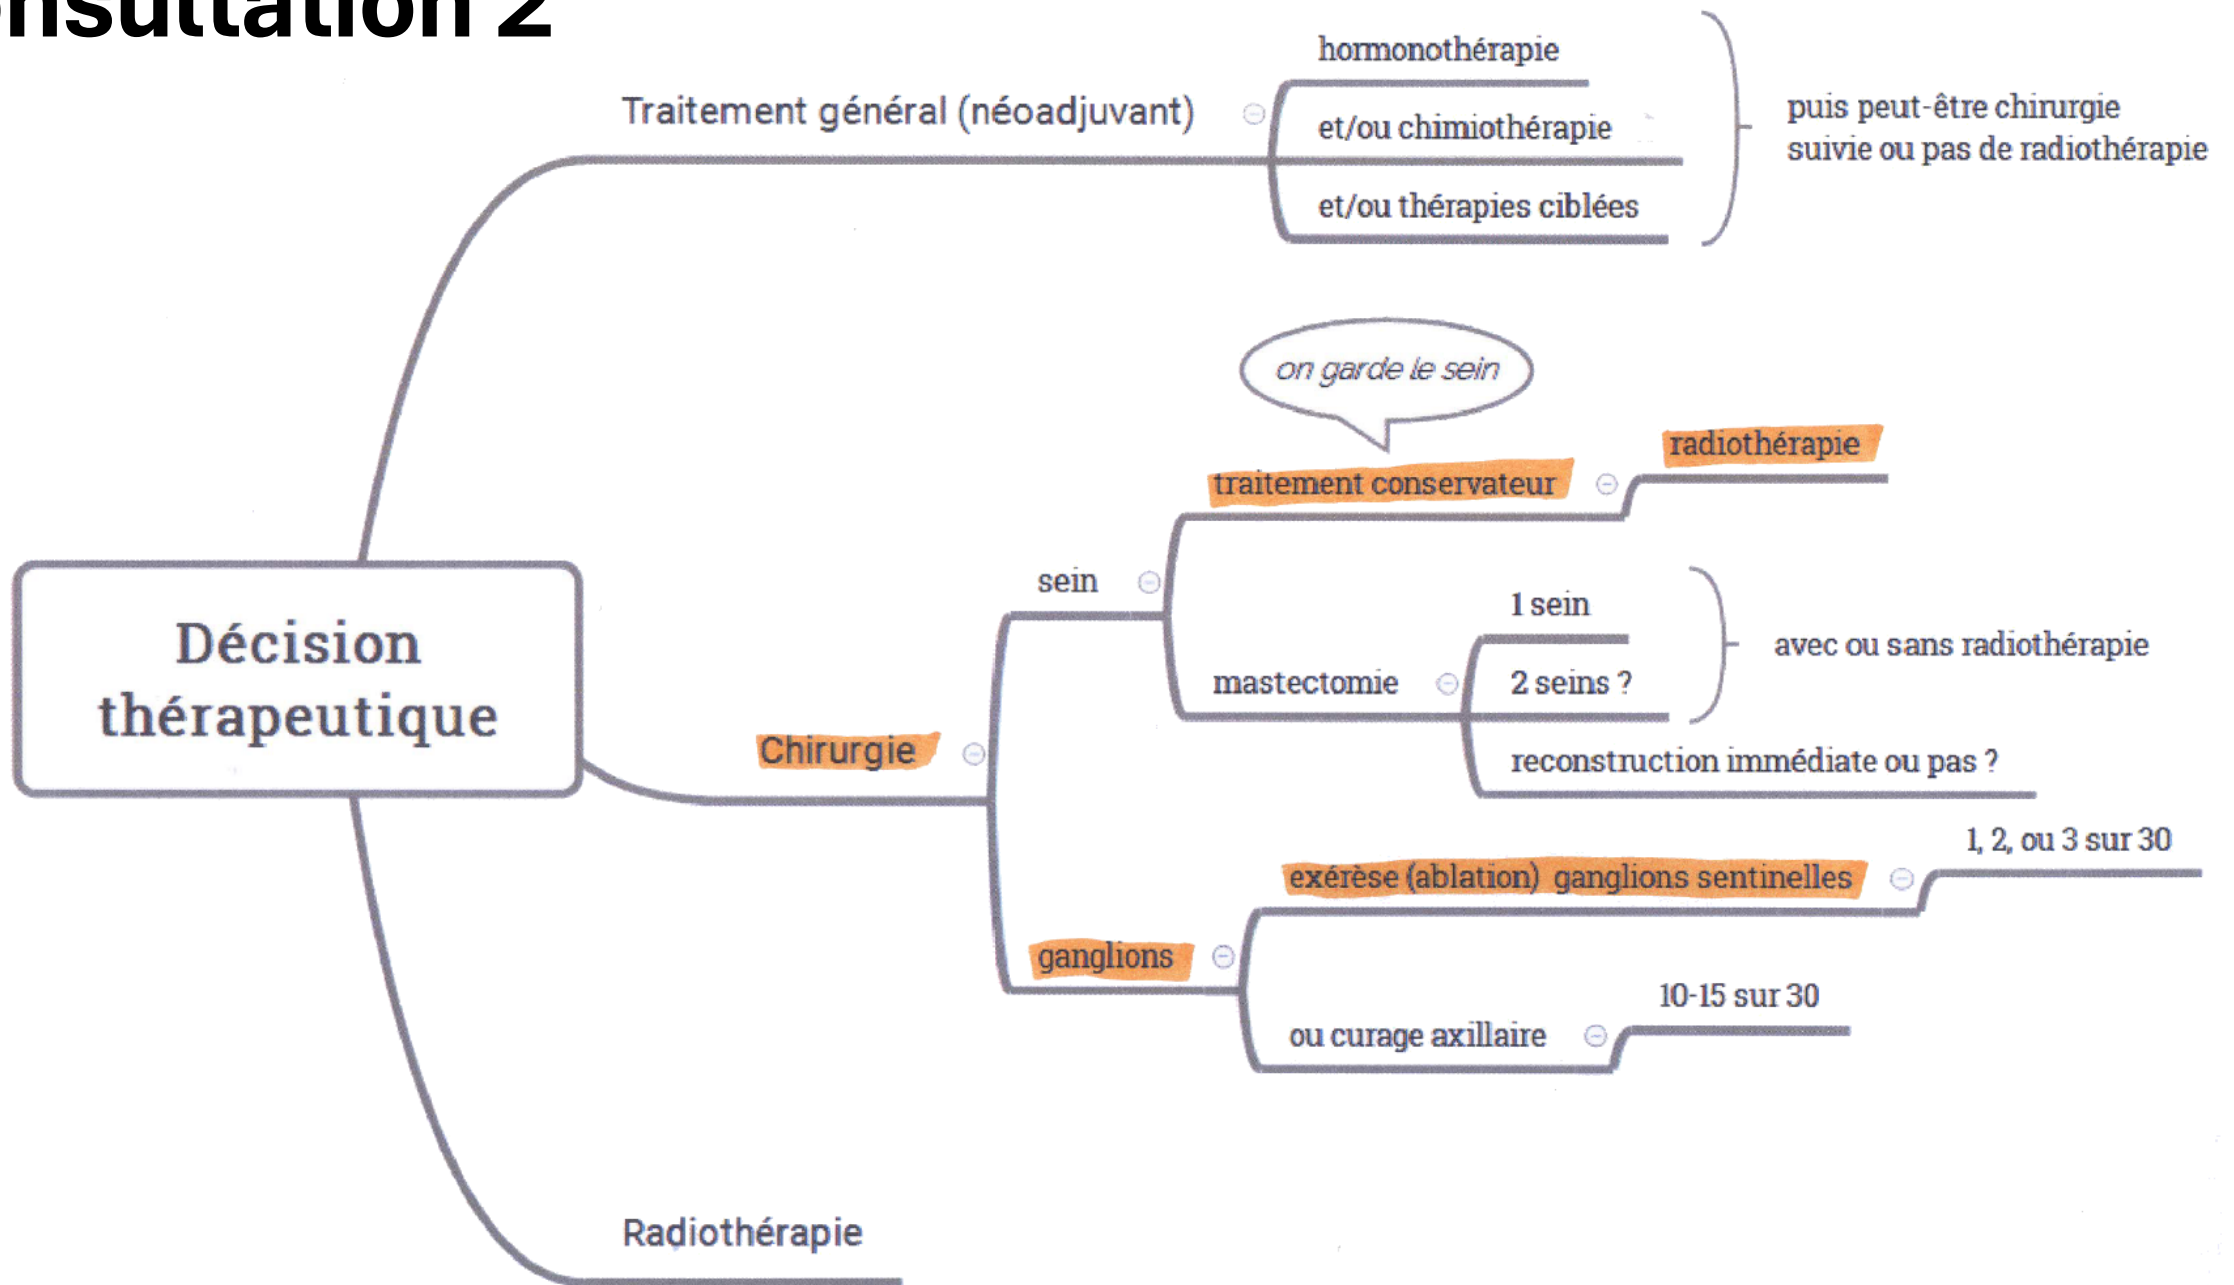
nsultation 2

Décision thérapeutique

Traitement général (néoadjuvant)

hormonothérapie

et/ou chimiothérapie

et/ou thérapies ciblées

puis peut-être chirurgie suivie ou pas de radiothérapie

on garde le sein

traitement conservateur

radiothérapie

sein

1 sein

mastectomie

2 seins ?

avec ou sans radiothérapie

reconstruction immédiate ou pas ?

Chirurgie

1, 2, ou 3 sur 30

exérèse (ablation) ganglions sentinelles

ganglions

10-15 sur 30

ou curage axillaire

Radiothérapie